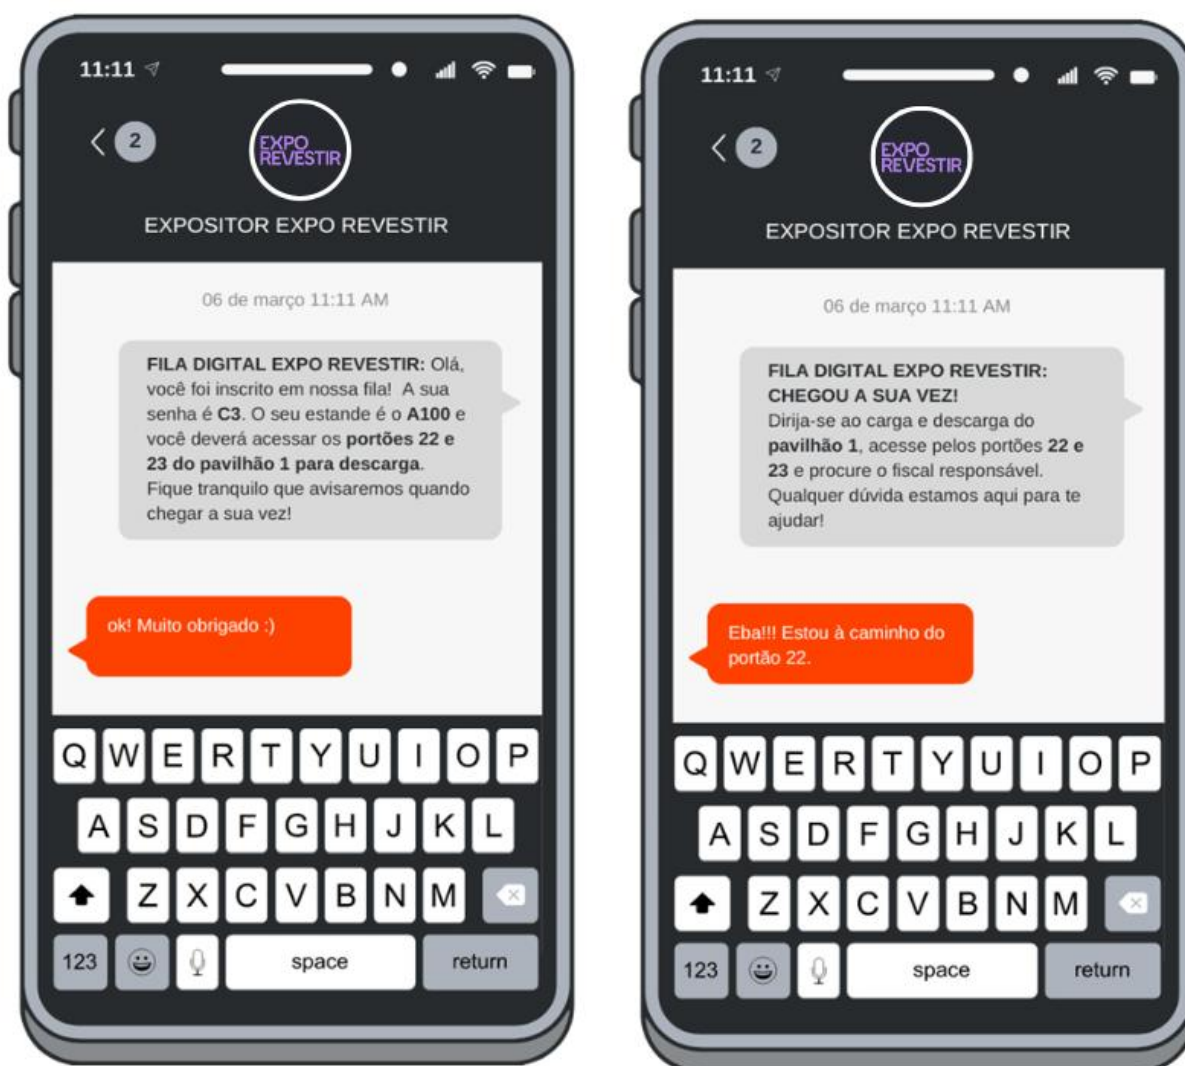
11:11

2

EXPO REVESTIR

EXPOSITOR EXPO REVESTIR

06 de março 11:11 AM

FILA DIGITAL EXPO REVESTIR: Olá, você foi inscrito em nossa fila! A sua senha é C3. O seu estande é o A100 e você deverá acessar os portões 22 e 23 do pavilhão 1 para descarga. Fique tranquilo que avisaremos quando chegar a sua vez!

ok! Muito obrigado :)

Q W E R T Y U I O P
A S D F G H J K L
Z X C V B N M
123 space return

11:11

2

EXPO REVESTIR

EXPOSITOR EXPO REVESTIR

06 de março 11:11 AM

FILA DIGITAL EXPO REVESTIR: CHEGOU A SUA VEZ!
Dirija-se ao carga e descarga do pavilhão 1, acesse pelos portões 22 e 23 e procure o fiscal responsável. Qualquer dúvida estamos aqui para te ajudar!

Eba!!! Estou à caminho do portão 22.

Q W E R T Y U I O P
A S D F G H J K L
Z X C V B N M
123 space return